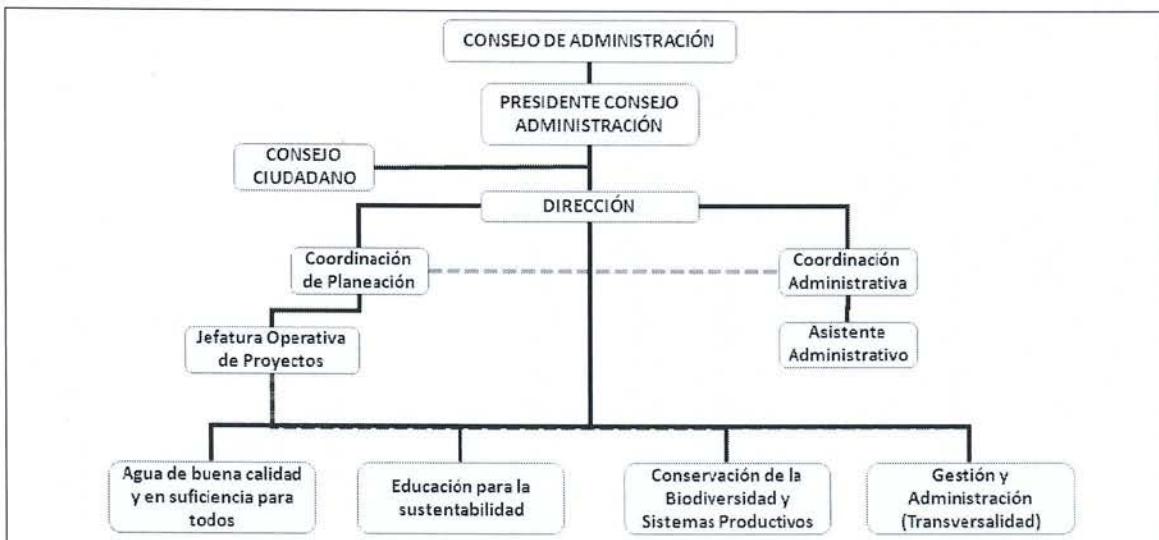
CONSEJO DE ADMINISTRACIÓN

PRESIDENTE CONSEJO ADMINISTRACIÓN

CONSEJO CIUDADANO

DIRECCIÓN

Coordinación de Planeación

Coordinación Administrativa

Jefatura Operativa de Proyectos

Asistente Administrativo

Agua de buena calidad y en suficiencia para todos

Educación para la sustentabilidad

Conservación de la Biodiversidad y Sistemas Productivos

Gestión y Administración (Transversalidad)